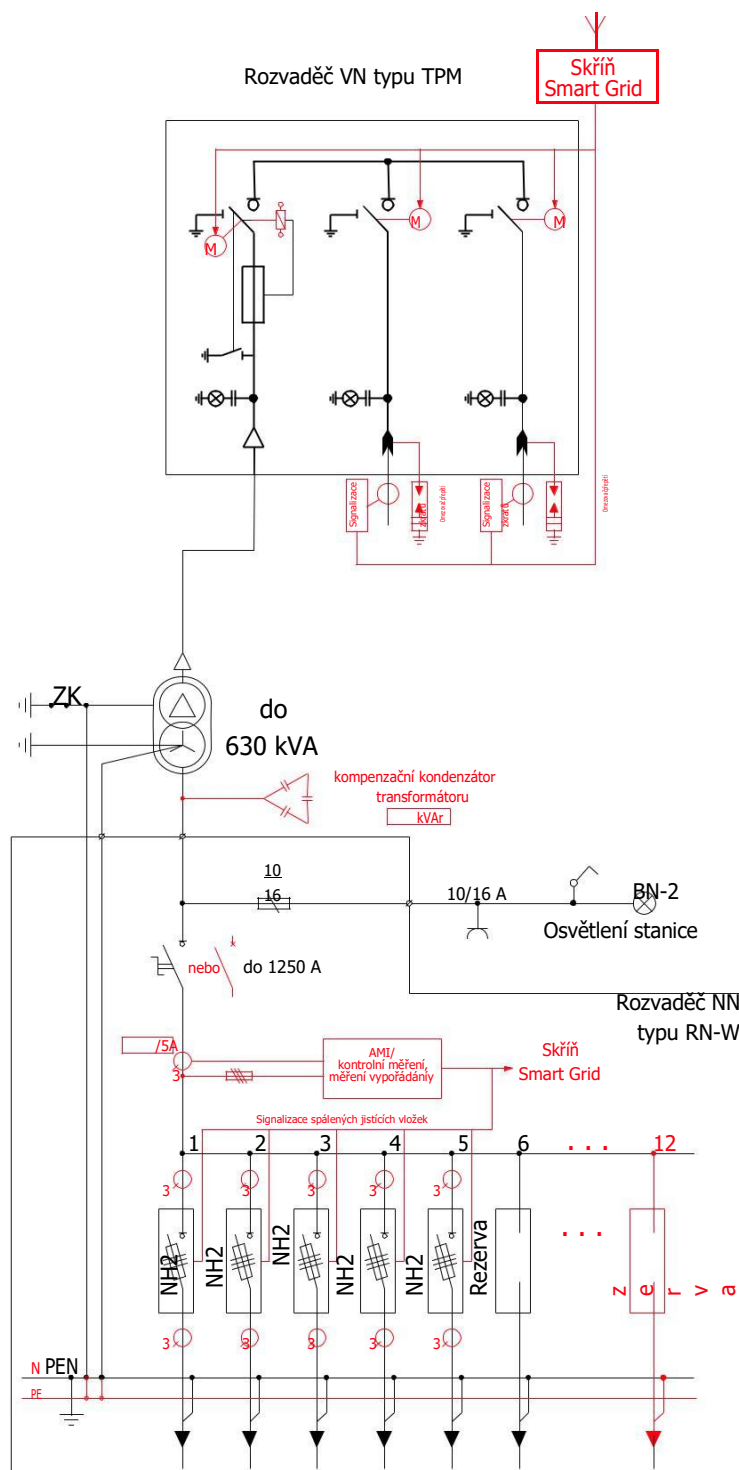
Skříň Smart Grid

Rozvaděč VN typu TPM

M
M
M

Signalizace
Zkrat
Omezovač přepětí
Signalizace
Zkrat
Omezovač přepětí

ZK

do 630 kVA

kompenzační kondenzátor transformátoru
kVAr

10
16

10/16 A

BN-2

Osvětlení stanice

nebo

do 1250 A

Rozvaděč NN typu RN-W

/5A
3

AMI/ kontrolní měření, měření vypořádány

Skříň Smart Grid

Signalizace spálených jisticích vložek

1
2
3
4
5
6
. . .
12

3
3
3
3
3

NH2
NH2
NH2
NH2
NH2
Rezerva
. . .
zerva

3
3
3
3
3

N PEN
PE